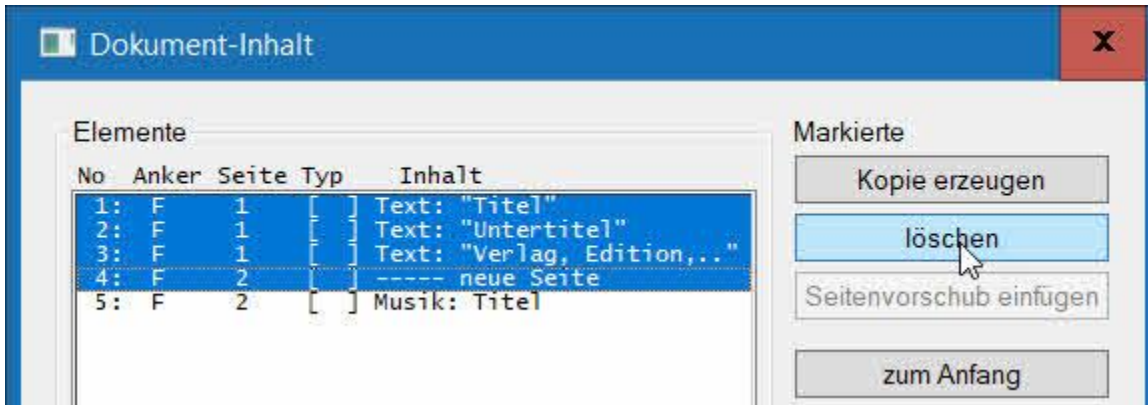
Dokument-Inhalt

x

Elemente

| No | Anker | Seite | Typ | Inhalt |
|---|---|---|---|---|
| 1: | F | 1 | [ ] | Text: "Titel" |
| 2: | F | 1 | [ ] | Text: "Untertitel" |
| 3: | F | 1 | [ ] | Text: "Verlag, Edition,.." |
| 4: | F | 2 | [ ] | ----- neue Seite |
| 5: | F | 2 | [ ] | Musik: Titel |

Markierte

Kopie erzeugen

löschen

Seitenvorschub einfügen

zum Anfang